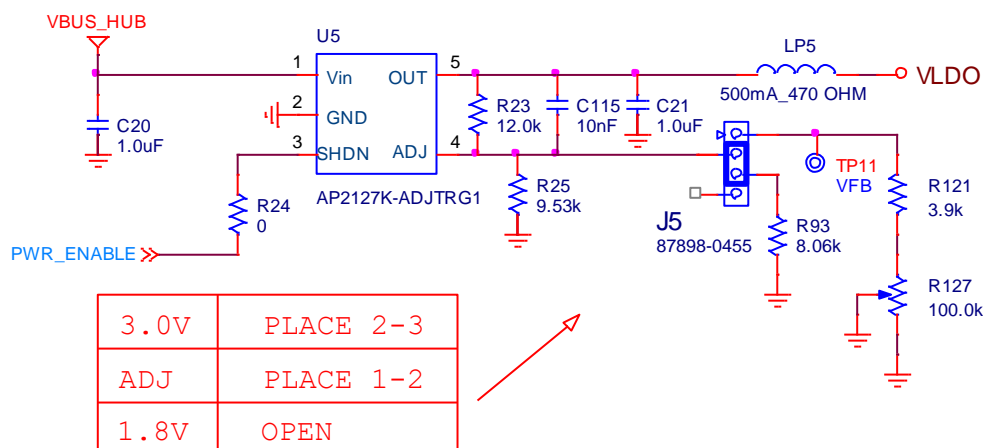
VBUS_HUB

U5

1 Vin

2 GND

3 SHDN

OUT 5

ADJ 4

AP2127K-ADJTRG1

C20
1.0uF

R24
0

PWR_ENABLE

R23
12.0k

C115
10nF

C21
1.0uF

LP5

500mA_470 OHM

VLDO

R25
9.53k

J5
87898-0455

TP11
VFB

R93
8.06k

R121
3.9k

R127
100.0k

| 3.0V | PLACE 2-3 |
|---|---|
| ADJ | PLACE 1-2 |
| 1.8V | OPEN |